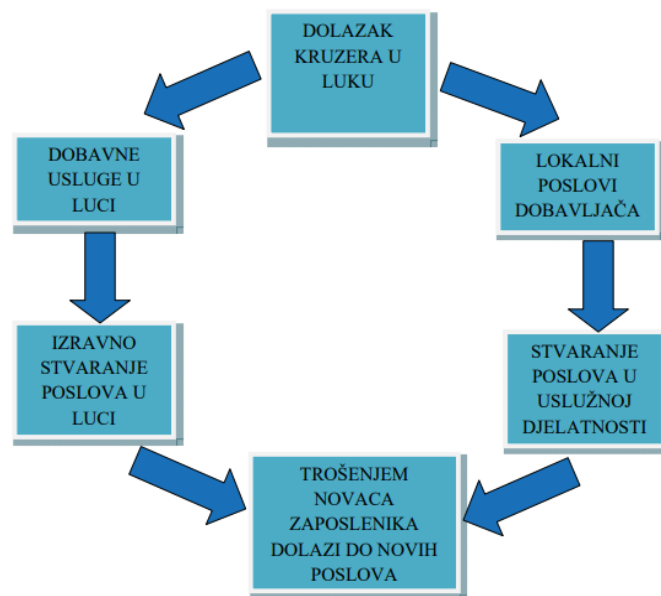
DOLAZAK KRUZERA U LUKU

DOBAVNE USLUGE U LUCI

IZRAVNO STVARANJE POSLOVA U LUCI

LOKALNI POSLOVI DOBAVLJAČA

STVARANJE POSLOVA U USLUŽNOJ DJELATNOSTI

TROŠENJEM NOVACA ZAPOSLENIKA DOLAZI DO NOVIH POSLOVA